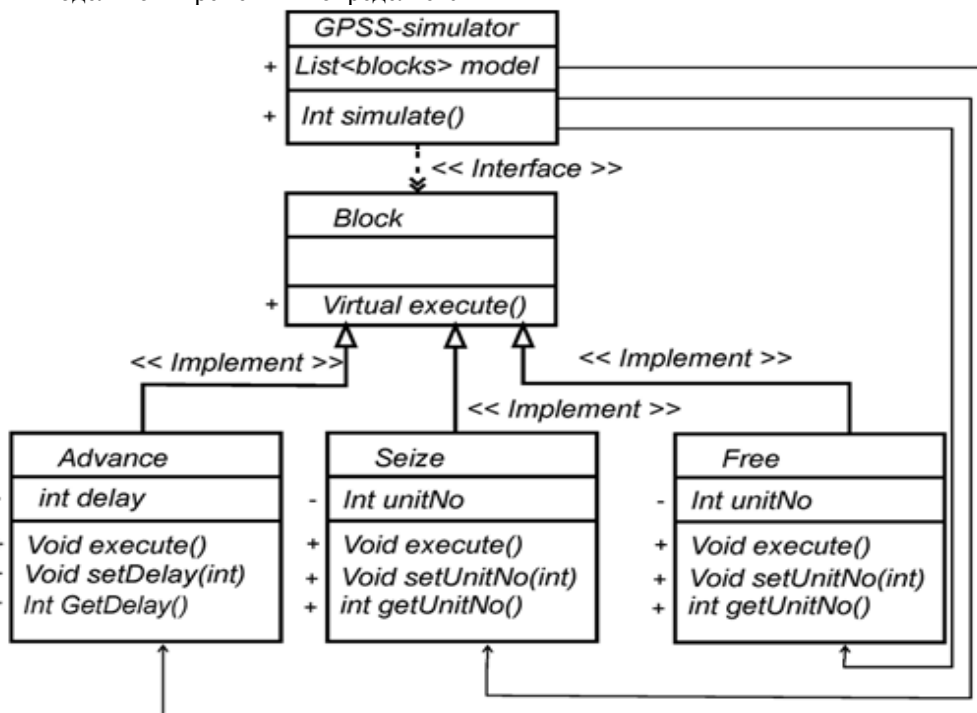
GPSS-simulator

+ List<blocks> model

+ Int simulate()

<< Interface >>

Block

+ Virtual execute()

<< Implement >>

<< Implement >>

<< Implement >>

Advance

- int delay

+ Void execute()
+ Void setDelay(int)
+ Int GetDelay()

Seize

- Int unitNo

+ Void execute()
+ Void setUnitNo(int)
+ int getUnitNo()

Free

- Int unitNo

+ Void execute()
+ Void setUnitNo(int)
+ int getUnitNo()